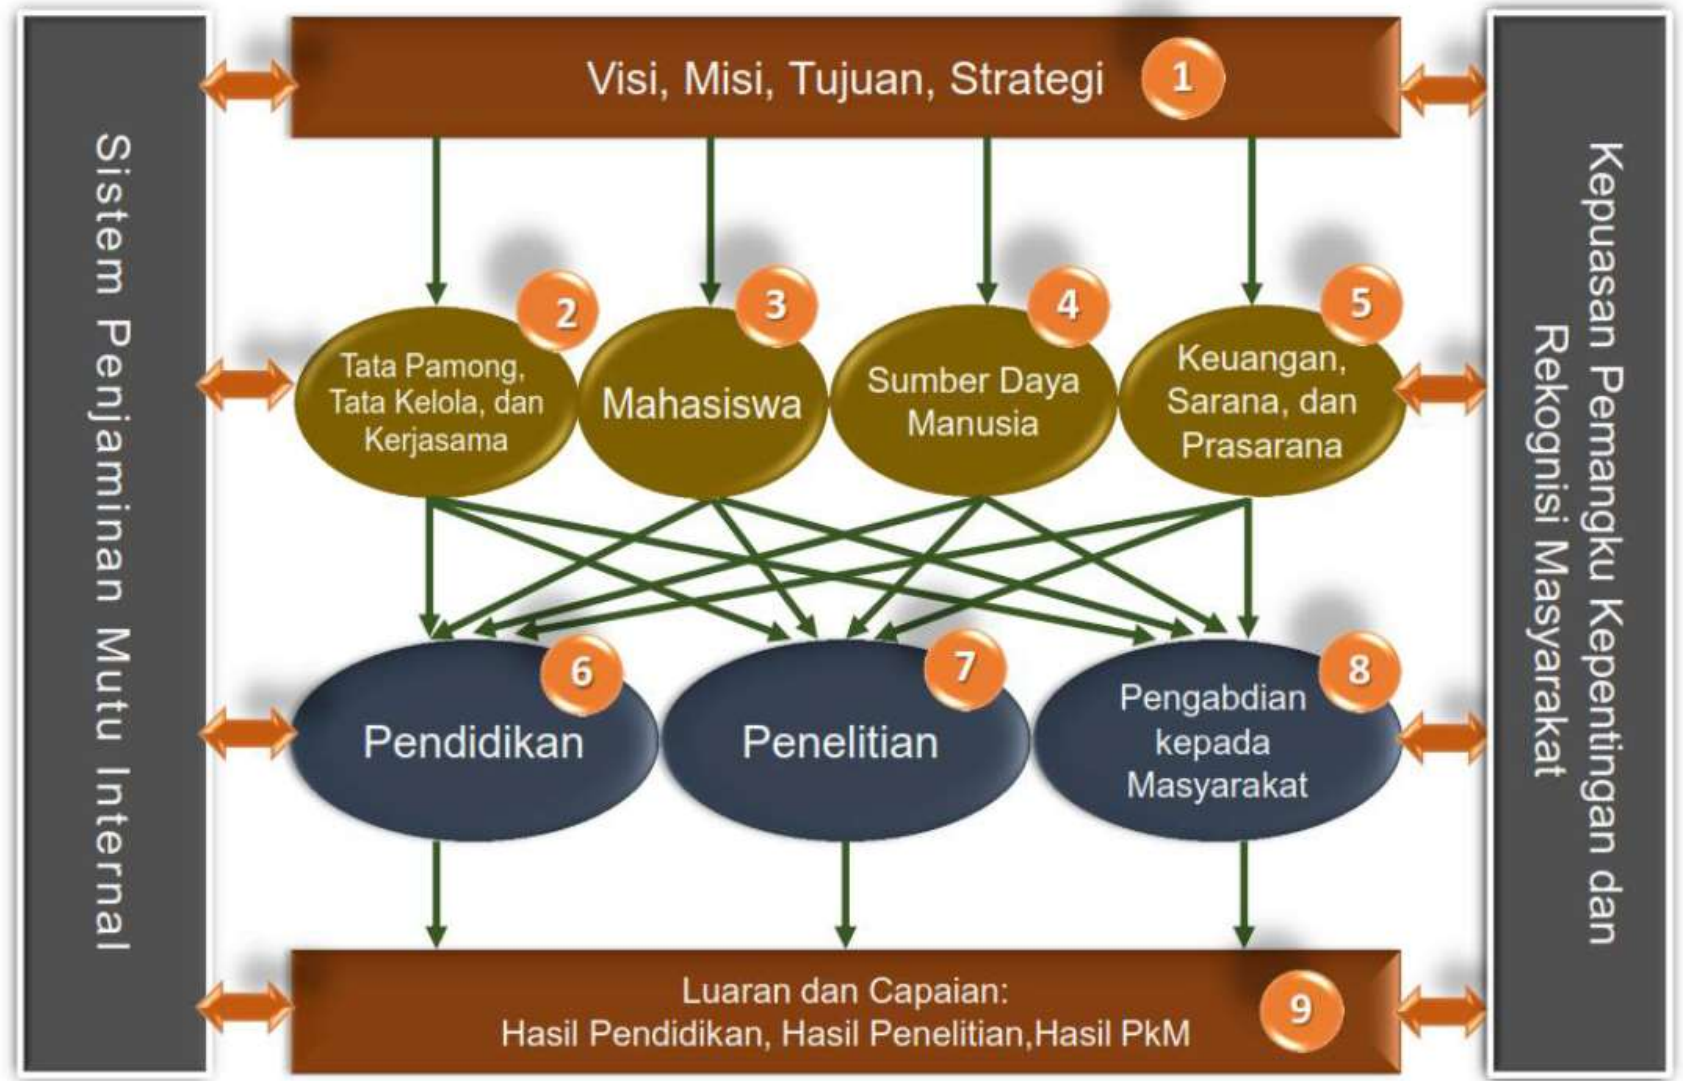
Sistem Penjaminan Mutu Internal

Visi, Misi, Tujuan, Strategi 1

2 Tata Pamong, Tata Kelola, dan Kerjasama

3 Mahasiswa

4 Sumber Daya Manusia

5 Keuangan, Sarana, dan Prasarana

6 Pendidikan

7 Penelitian

8 Pengabdian kepada Masyarakat

Luaran dan Capaian:
Hasil Pendidikan, Hasil Penelitian,Hasil PkM 9

Kepuasan Pemangku Kepentingan dan Rekognisi Masyarakat